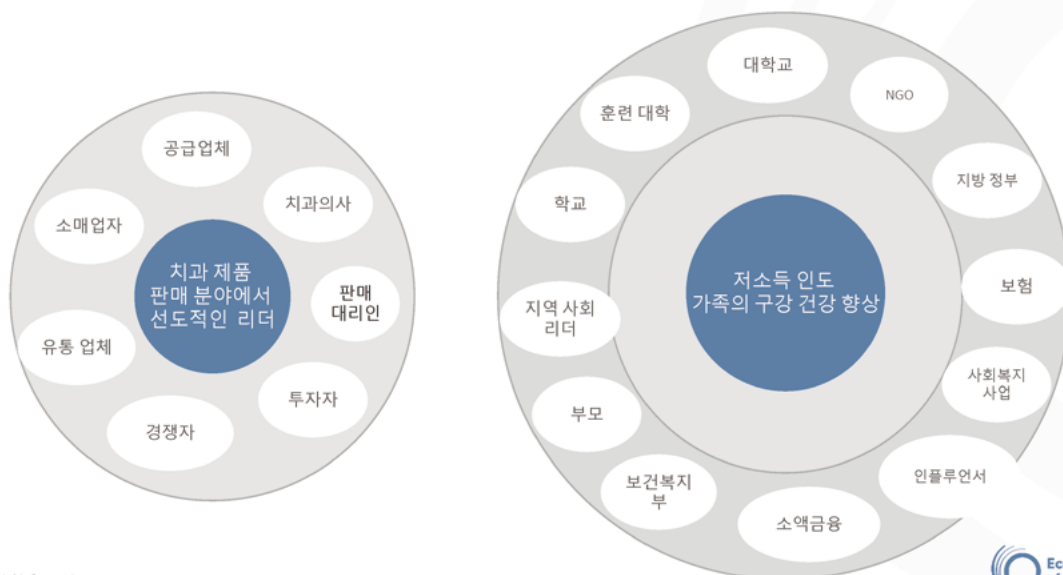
공급업체

소매업자

치과의사

치과 제품 판매 분야에서 선도적인 리더

판매 대리인

유통 업체

투자자

경쟁자

대학교

훈련 대학

NGO

지방 정부

학교

저소득 인도 가족의 구강 건강 향상

보험

지역 사회 리더

사회복지 사업

부모

인플루언서

보건복지부

소액금융

Ec